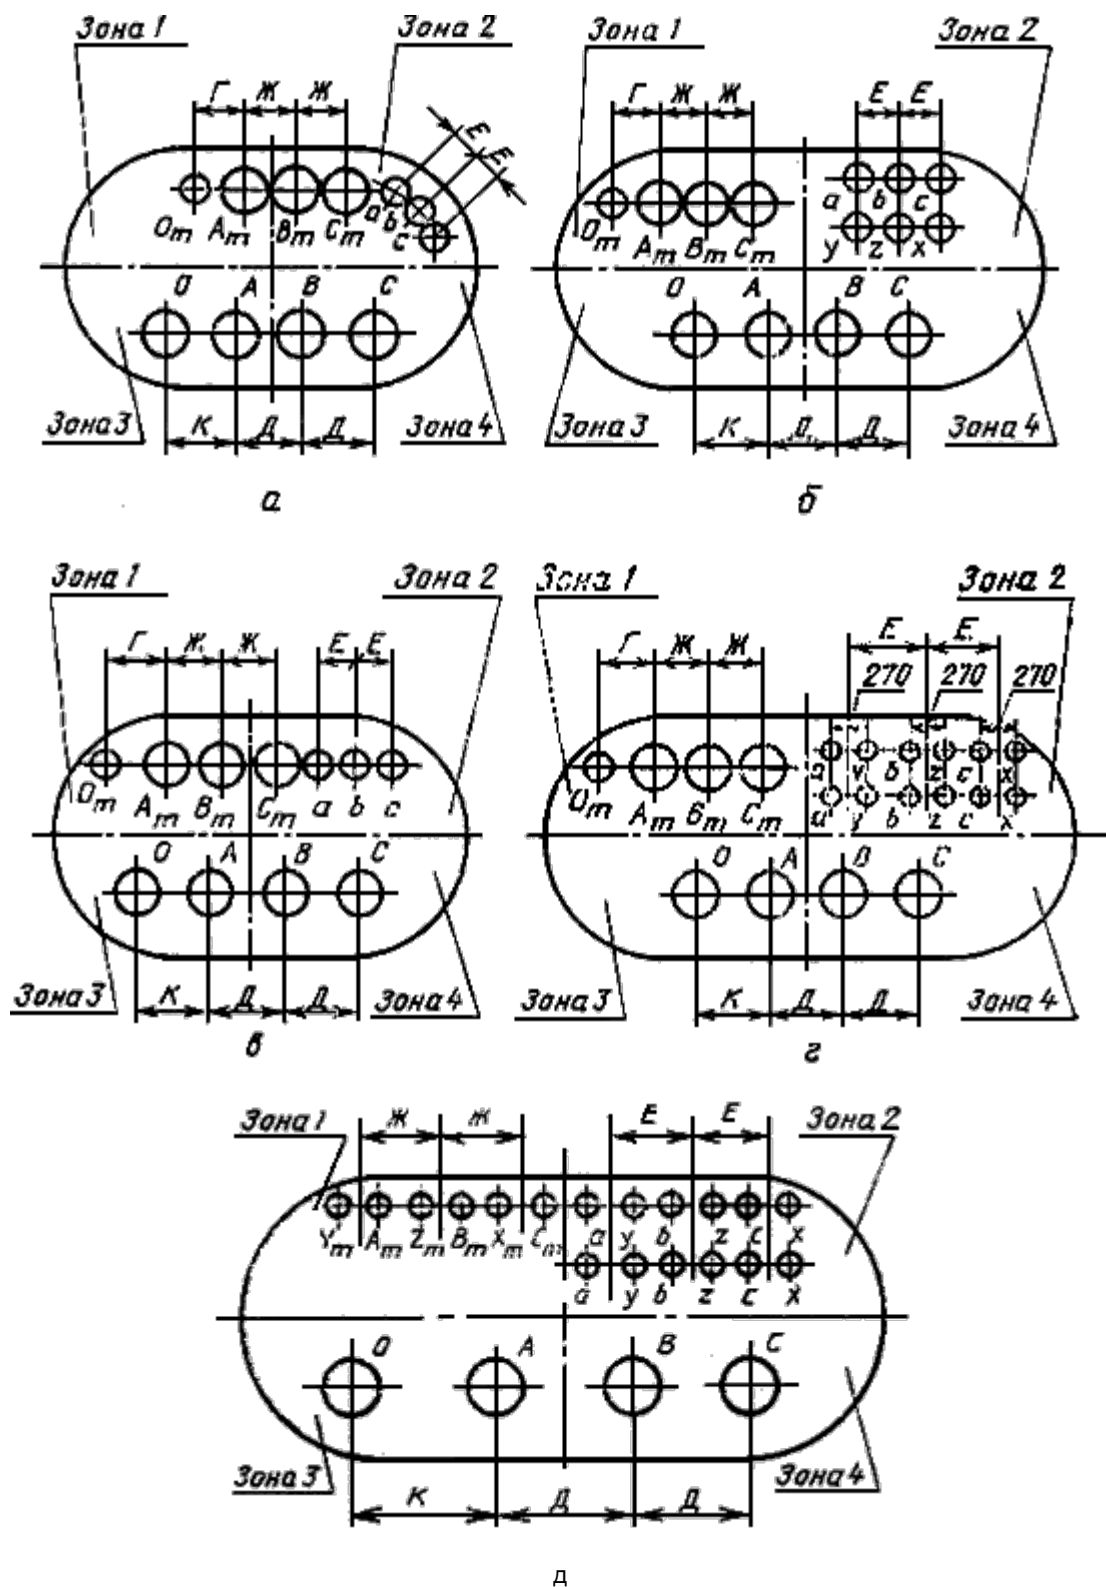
Зона 1
Зона 2
Г Ж Ж
Е Е
$O_m$ $A_m$ $B_m$ $C_m$ a b c
O A B C
Зона 3
К Д Д
Зона 4
а

Зона 1
Зона 2
Г Ж Ж
Е Е
$O_m$ $A_m$ $B_m$ $C_m$
a b c
y z x
O A B C
Зона 3
К Д Д
Зона 4
б

Зона 1
Зона 2
Г Ж Ж
Е Е
$O_m$ $A_m$ $B_m$ $C_m$ a b c
O A B C
Зона 3
К Д Д
Зона 4
в

Зона 1
Зона 2
Г Ж Ж
Е Е
270 270 270
$O_m$ $A_m$ $B_m$ $C_m$
a y b z c x
a y b z c x
O A B C
Зона 3
К Д Д
Зона 4
г

Зона 1
Зона 2
Ж Ж
Е Е
$Y_m$ $A_m$ $Z_m$ $B_m$ $X_m$ $C_m$ a y b z c x
a y b z c x
O A B C
Зона 3
К Д Д
Зона 4
д